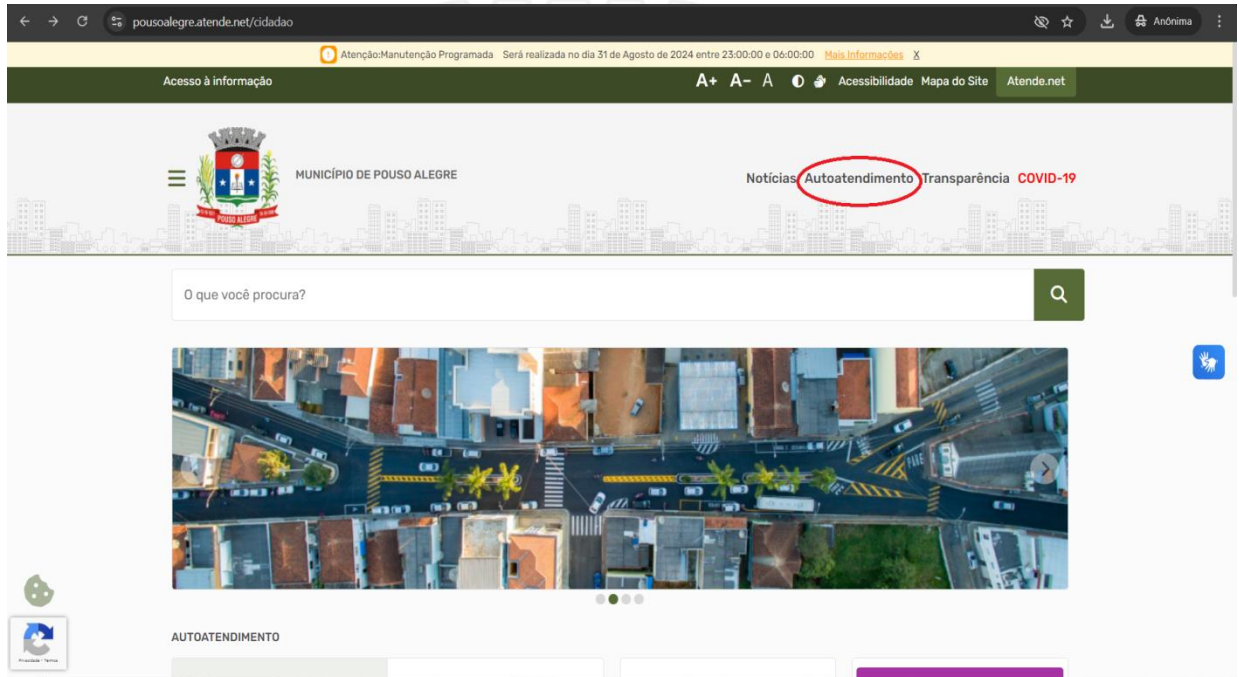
pousoalegre.atende.net/cidadao

Anônima

Atenção:Manutenção Programada Será realizada no dia 31 de Agosto de 2024 entre 23:00:00 e 06:00:00 Mais Informações X

Acesso à informação

A+ A- A Acessibilidade Mapa do Site Atende.net

POUSO ALEGRE

MUNICÍPIO DE POUSO ALEGRE

Notícias Autoatendimento Transparência COVID-19

O que você procura?

AUTOATENDIMENTO

Privacidade - Termos